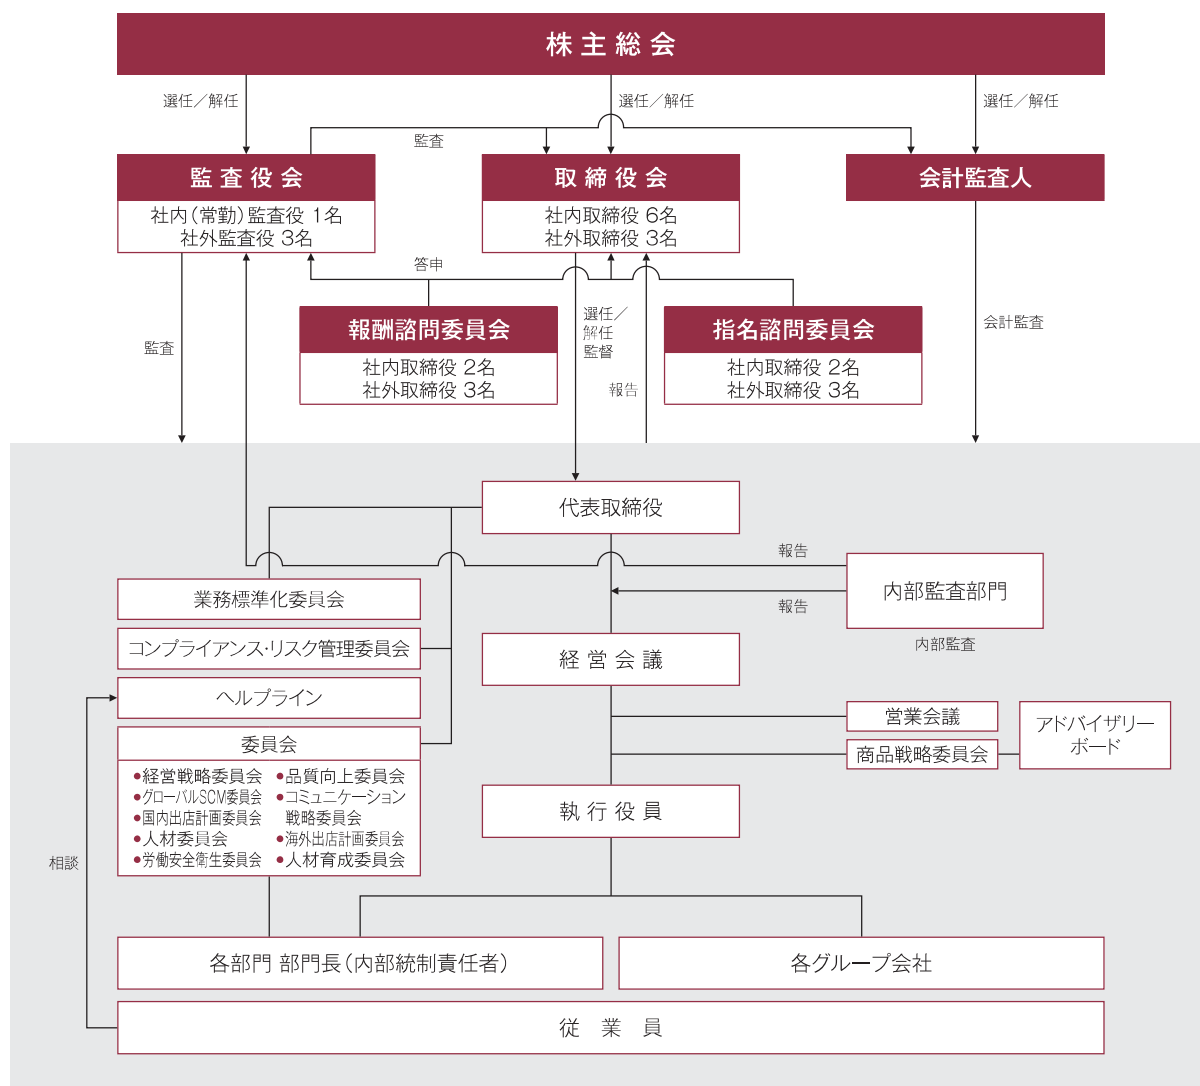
株主総会

選任／解任
選任／解任
選任／解任
監査

監査役会
社内（常勤）監査役 1名
社外監査役 3名

取締役会
社内取締役 6名
社外取締役 3名

会計監査人

答申

報酬諮問委員会
社内取締役 2名
社外取締役 3名

選任／解任
監督

報告

指名諮問委員会
社内取締役 2名
社外取締役 3名

監査

会計監査

代表取締役

報告

内部監査部門

報告

内部監査

業務標準化委員会

コンプライアンス・リスク管理委員会

ヘルプライン

委員会
•経営戦略委員会
•グローバルSCM委員会
•国内出店計画委員会
•人材委員会
•労働安全衛生委員会
•品質向上委員会
•コミュニケーション戦略委員会
•海外出店計画委員会
•人材育成委員会

経営会議

営業会議

商品戦略委員会

アドバイザリーボード

執行役員

相談

各部門 部門長（内部統制責任者）

各グループ会社

従 業 員